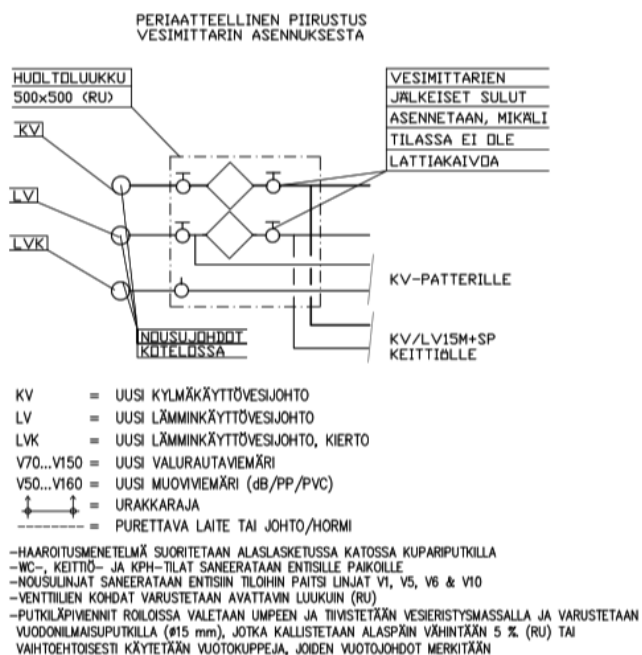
PERIAATTEELLINEN PIIRUSTUS
VESIMITTARIN ASENNUKSESTA

HUOLTOLUUKKU
500x500 (RU)

KV

LV

LVK

VESIMITTARIEN
JÄLKEISET SULUT
ASENNETAAN, MIKÄLI
TILASSA EI OLE
LATTIAKAIVOA

KV-PATTERILLE

NOUSUJOHDOT
KOTELOSSA

KV/LV15M+SP
KEITTIÖLLE

| | | |
|---|---|---|
| KV | = | UUSI KYLMÄKÄYTTÖVESIJOHTO |
| LV | = | UUSI LÄMMINKÄYTTÖVESIJOHTO |
| LVK | = | UUSI LÄMMINKÄYTTÖVESIJOHTO, KIERTO |
| V70...V150 | = | UUSI VALURAUTAVIEMÄRI |
| V50...V160 | = | UUSI MUOVIVIEMÄRI (dB/PP/PVC) |
| | = | URAKKARAJA |
| | = | PURETTAVA LAITE TAI JOHTO/HORMI |

-HAAROITUSMENETELMÄ SUORITETAAN ALASLASKETUSSA KATOSSA KUPARIPUTKILLA
-WC-, KEITTIÖ- JA KPH-TILAT SANEERATAAN ENTISILLE PAIKOILLE
-NOUSULINJAT SANEERATAAN ENTISIIN TILOIHIN PAITSI LINJAT V1, V5, V6 & V10
-VENTTIILIEN KOHDAT VARUSTETAAN AVATTAVIN LUUKUIN (RU)
-PUTKILÄPIVIENNIT ROILOISSA VALETAAN UMPEEN JA TIIVISTETÄÄN VESIERISTYSMASSALLA JA VARUSTETAAN VUODONILMAISUPUTKILLA (ø15 mm), JOTKA KALLISTETAAN ALASPÄIN VÄHINTÄÄN 5 %. (RU) TAI VAIHTOEHTOISESTI KÄYTETÄÄN VUOTOKUPPEJA, JOIDEN VUOTOJOHDOT MERKITÄÄN